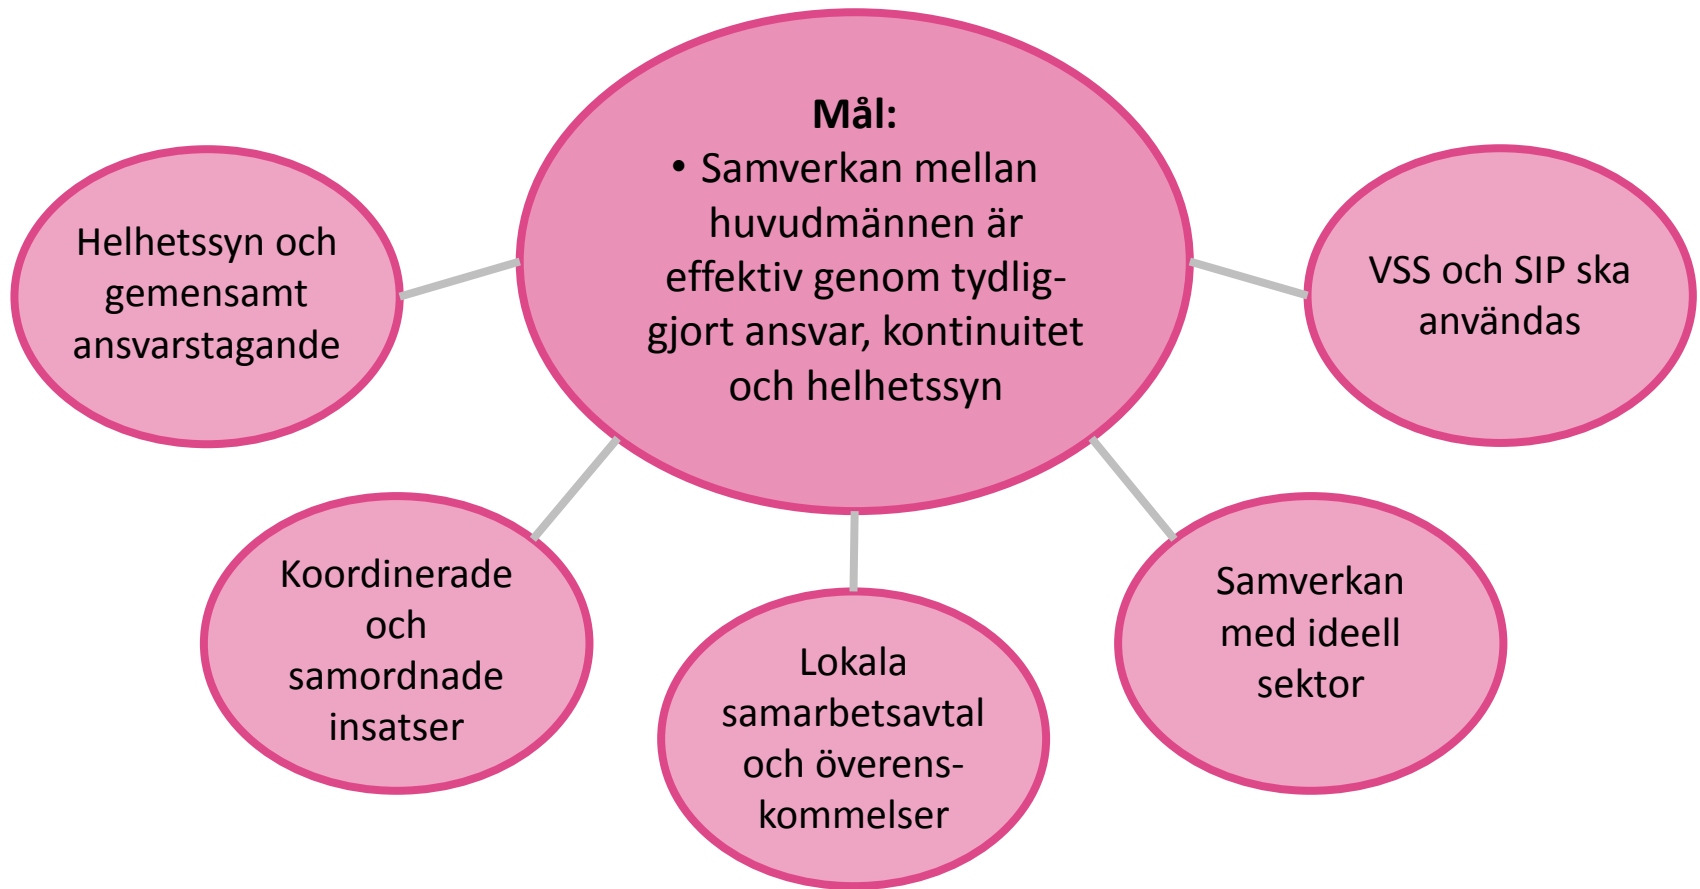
**Mål:**
• Samverkan mellan huvudmännen är effektiv genom tydliggjort ansvar, kontinuitet och helhetssyn

Helhetssyn och gemensamt ansvarstagande

VSS och SIP ska användas

Koordinerade och samordnade insatser

Lokala samarbetsavtal och överenskommelser

Samverkan med ideell sektor